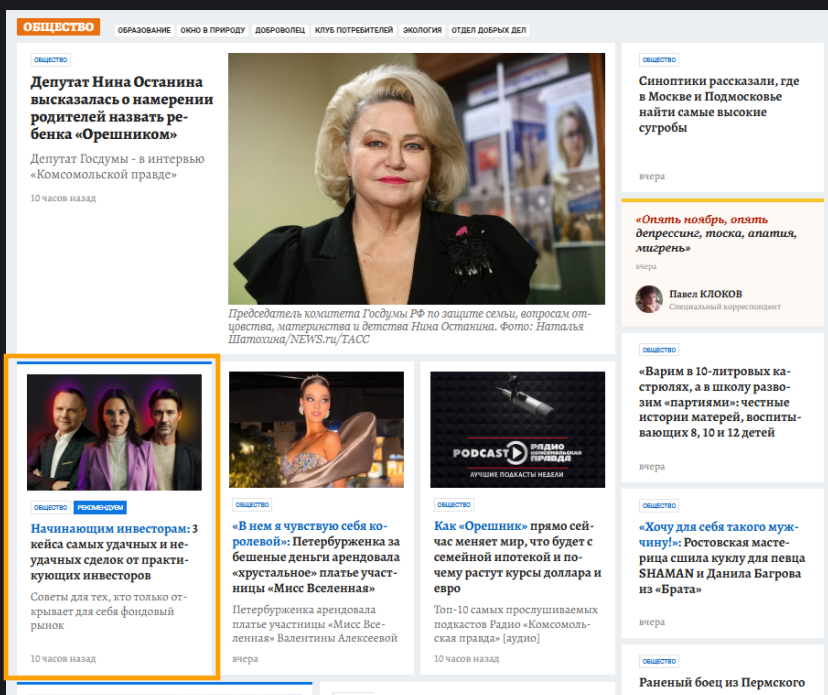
ОБЩЕСТВО ОБРАЗОВАНИЕ ОКНО В ПРИРОДУ ДОБРОВОЛЕЦ КЛУБ ПОТРЕБИТЕЛЕЙ ЭКОЛОГИЯ ОТДЕЛ ДОБРЫХ ДЕЛ

ОБЩЕСТВО

Депутат Нина Останина высказалась о намерении родителей назвать ребенка «Орешником»

Депутат Госдумы - в интервью «Комсомольской правде»

10 часов назад

Председатель комитета Госдумы РФ по защите семьи, вопросам отцовства, материнства и детства Нина Останина. Фото: Наталья Шатохина/NEWS.ru/ТАСС

ОБЩЕСТВО

Синоптики рассказали, где в Москве и Подмосковье найти самые высокие сугробы

вчера

«Опять ноябрь, опять депрессинг, тоска, апатия, мигрень»

вчера

Павел КЛОКОВ
Специальный корреспондент

ОБЩЕСТВО РЕКОМЕНДУЕМ

Начинающим инвесторам: 3 кейса самых удачных и неудачных сделок от практикующих инвесторов

Советы для тех, кто только открывает для себя фондовый рынок

10 часов назад

ОБЩЕСТВО

«В нем я чувствую себя королевой»: Петербурженка за бешеные деньги арендовала «хрустальное» платье участницы «Мисс Вселенная»

Петербурженка арендовала платье участницы «Мисс Вселенная» Валентины Алексеевой

вчера

PODCAST РАДИО КОМСОМОЛЬСКАЯ ПРАВДА
ЛУЧШИЕ ПОДКАСТЫ НЕДЕЛИ

ОБЩЕСТВО

Как «Орешник» прямо сейчас меняет мир, что будет с семейной ипотекой и почему растут курсы доллара и евро

Топ-10 самых прослушиваемых подкастов Радио «Комсомольская правда» [аудио]

10 часов назад

ОБЩЕСТВО

«Варим в 10-литровых кастрюлях, а в школу развозим „партиями»: честные истории матерей, воспитывающих 8, 10 и 12 детей

вчера

ОБЩЕСТВО

«Хочу для себя такого мужчину!»: Ростовская мастерица сшила куклу для певца SHAMAN и Данила Багрова из «Брата»

вчера

ОБЩЕСТВО

Раненый боец из Пермского